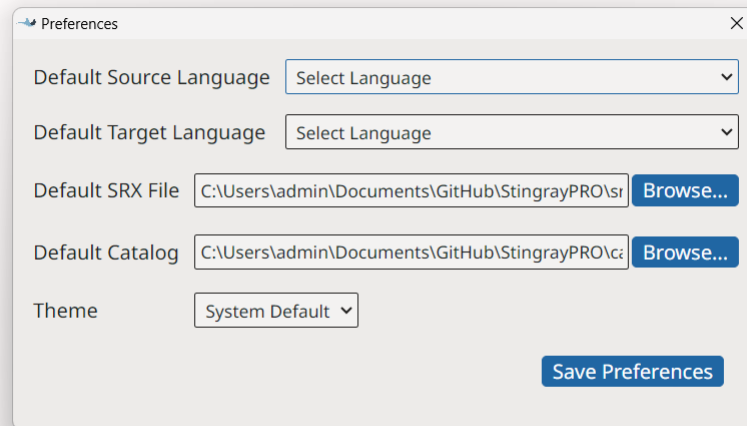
Preferences

Default Source Language | Select Language

Default Target Language | Select Language

Default SRX File | C:\Users\admin\Documents\GitHub\StingrayPRO\sr | Browse...

Default Catalog | C:\Users\admin\Documents\GitHub\StingrayPRO\ca | Browse...

Theme | System Default

Save Preferences